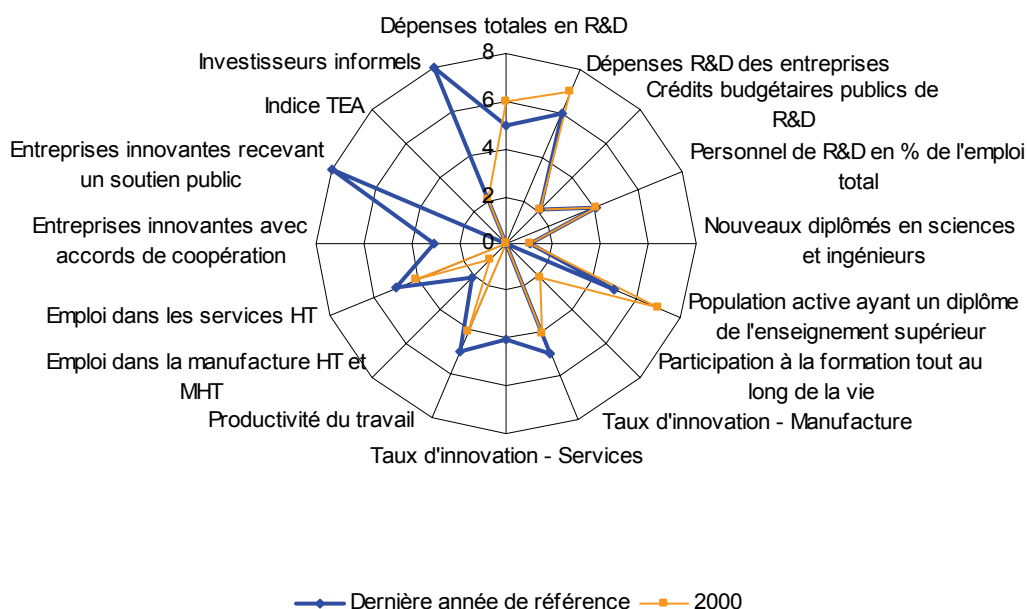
Dépenses totales en R&D
8
6
4
2
0
Dépenses R&D des entreprises
Crédits budgétaires publics de R&D
Personnel de R&D en % de l'emploi total
Nouveaux diplômés en sciences et ingénieurs
Population active ayant un diplôme de l'enseignement supérieur
Participation à la formation tout au long de la vie
Taux d'innovation - Manufacture
Taux d'innovation - Services
Productivité du travail
Emploi dans la manufacture HT et MHT
Emploi dans les services HT
Entreprises innovantes avec accords de coopération
Entreprises innovantes recevant un soutien public
Indice TEA
Investisseurs informels

Dernière année de référence
2000